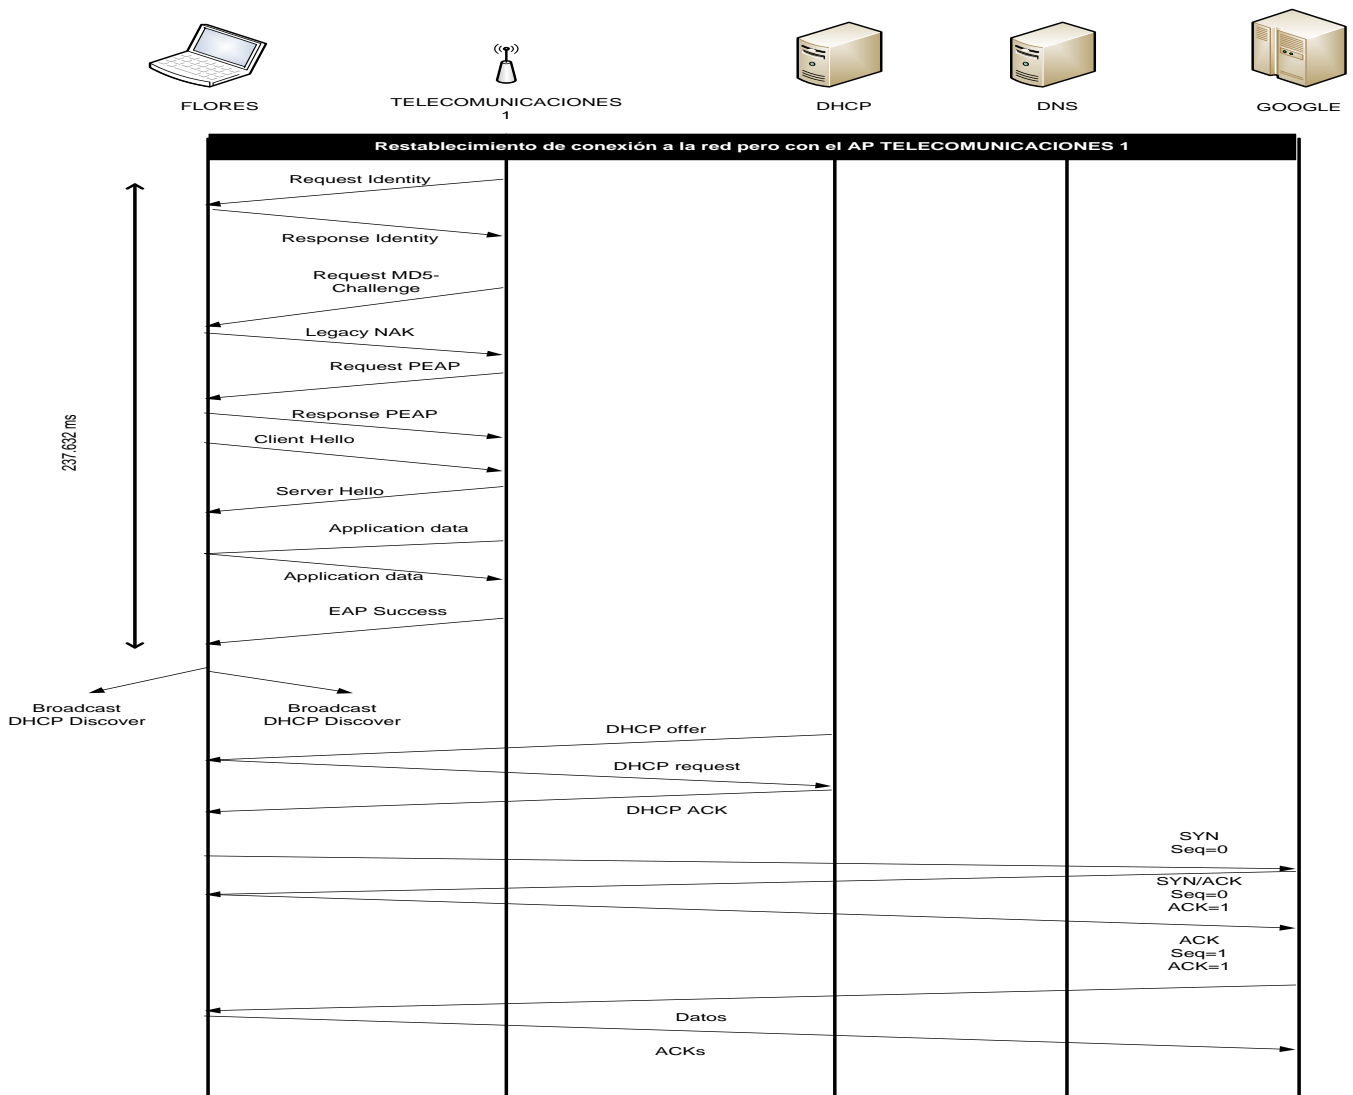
FLORES

TELECOMUNICACIONES 1

DHCP

DNS

GOOGLE

Restablecimiento de conexión a la red pero con el AP TELECOMUNICACIONES 1

237.632 ms

Request Identity

Response Identity

Request MD5-Challenge

Legacy NAK

Request PEAP

Response PEAP

Client Hello

Server Hello

Application data

Application data

EAP Success

Broadcast DHCP Discover

Broadcast DHCP Discover

DHCP offer

DHCP request

DHCP ACK

SYN Seq=0

SYN/ACK Seq=0 ACK=1

ACK Seq=1 ACK=1

Datos

ACKs